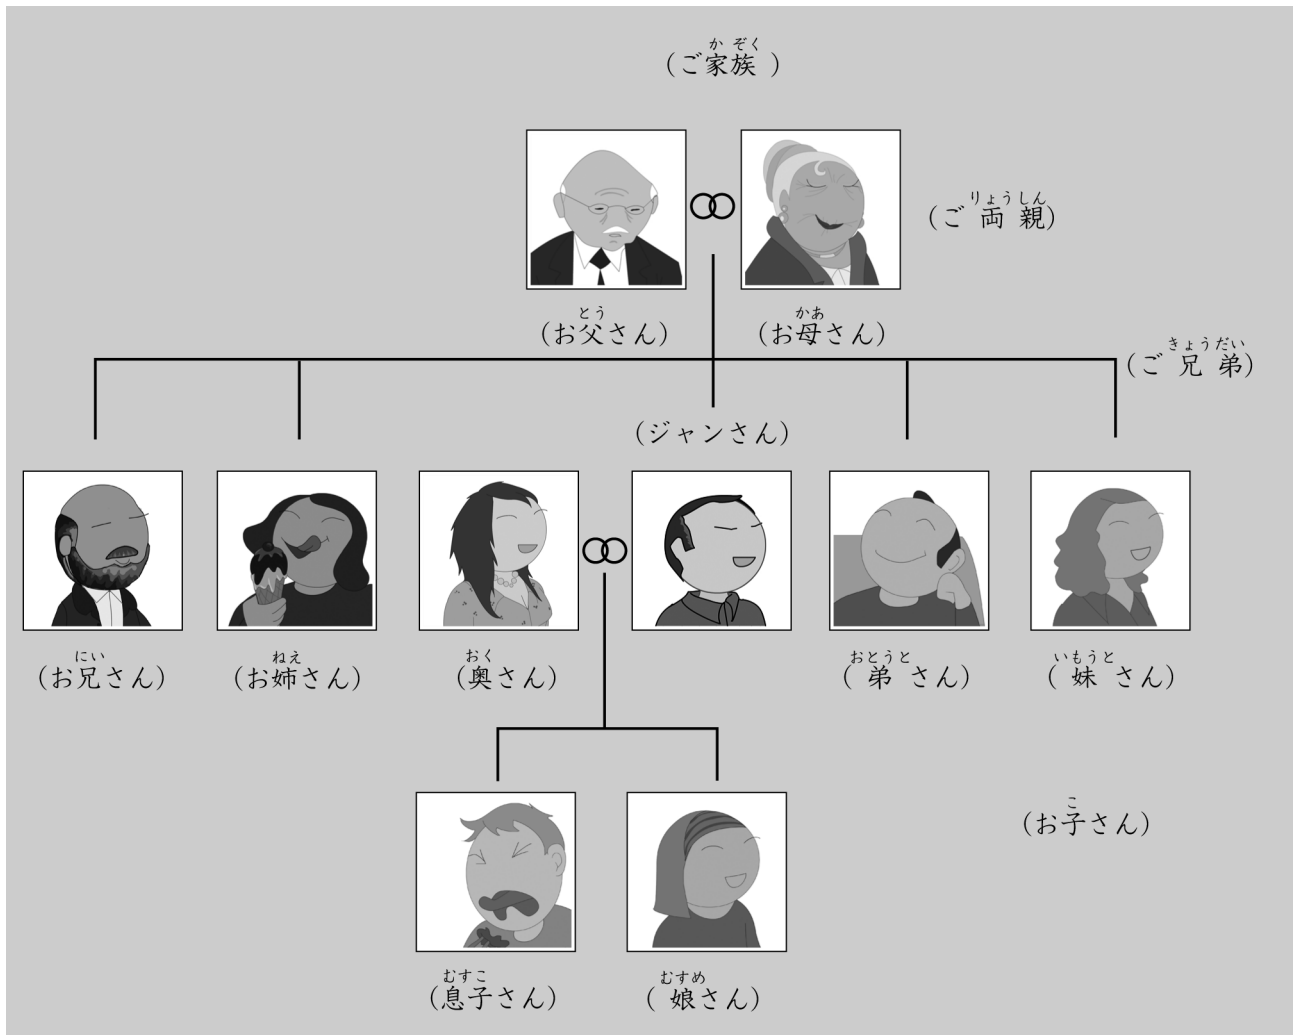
（ご家族（かぞく））

（ご両親（りょうしん））

（お父（とう）さん）（お母（かあ）さん）

（ご兄弟（きょうだい））

（ジャンさん）

（お兄（にい）さん）（お姉（ねえ）さん）（奥（おく）さん）（弟（おとうと）さん）（妹（いもうと）さん）

（お子（こ）さん）

（息子（むすこ）さん）（娘（むすめ）さん）